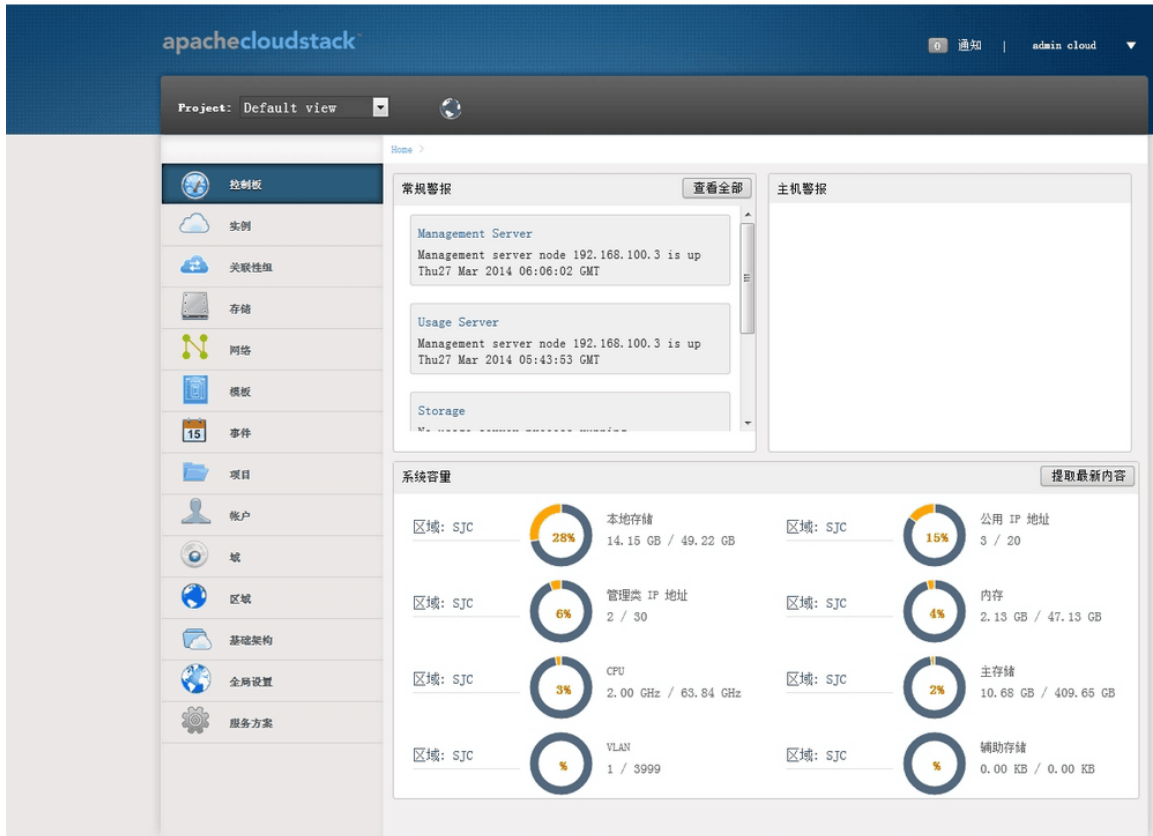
apachecloudstack

0 通知 | admin cloud

Project: Default view

Home >

控制板
实例
关联性组
存储
网络
模板
15 事件
项目
帐户
域
区域
基础架构
全局设置
服务方案

常规警报
查看全部

Management Server
Management server node 192.168.100.3 is up
Thu27 Mar 2014 06:06:02 GMT

Usage Server
Management server node 192.168.100.3 is up
Thu27 Mar 2014 05:43:53 GMT

Storage
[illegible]

主机警报

系统容量
提取最新内容

区域: SJC
28%
本地存储
14.15 GB / 49.22 GB

区域: SJC
15%
公用 IP 地址
3 / 20

区域: SJC
6%
管理类 IP 地址
2 / 30

区域: SJC
4%
内存
2.13 GB / 47.13 GB

区域: SJC
3%
CPU
2.00 GHz / 63.84 GHz

区域: SJC
2%
主存储
10.68 GB / 409.65 GB

区域: SJC
%
VLAN
1 / 3999

区域: SJC
%
辅助存储
0.00 KB / 0.00 KB